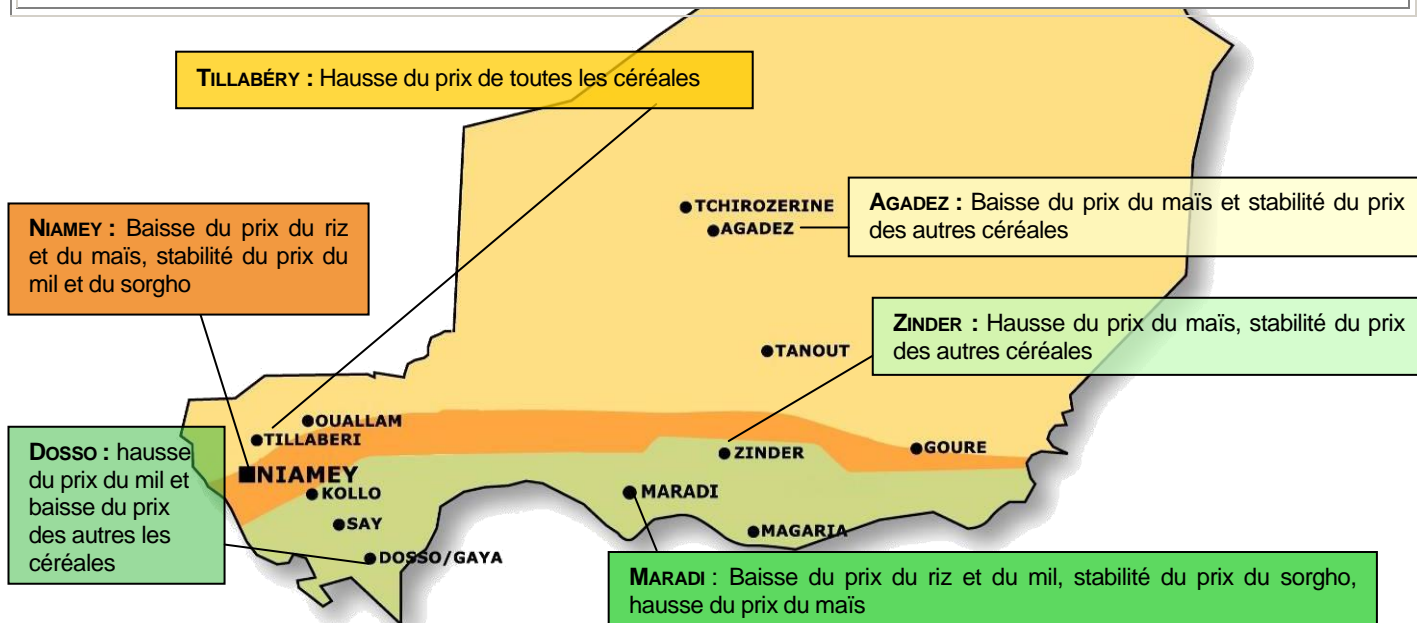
TILLABÉRY : Hausse du prix de toutes les céréales

NIAMEY : Baisse du prix du riz et du maïs, stabilité du prix du mil et du sorgho

TCHIROZERINE
AGADEZ

AGADEZ : Baisse du prix du maïs et stabilité du prix des autres céréales

ZINDER : Hausse du prix du maïs, stabilité du prix des autres céréales

TANOUT

OUALLAM
TILLABERI
NIAMEY
KOLLO
SAY
DOSSO/GAYA
ZINDER
GOURE
MARADI
MAGARIA

DOSSO : hausse du prix du mil et baisse du prix des autres les céréales

MARADI : Baisse du prix du riz et du mil, stabilité du prix du sorgho, hausse du prix du maïs